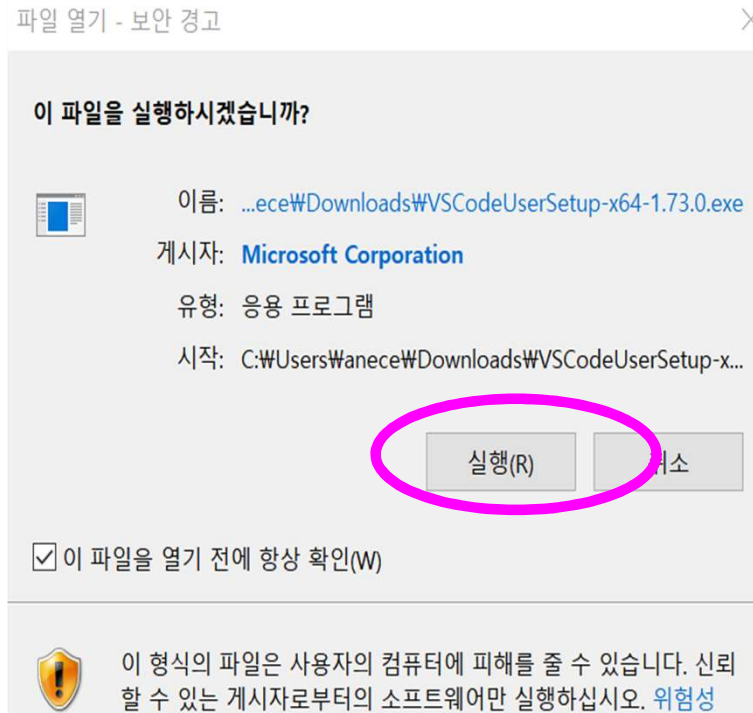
파일 열기 - 보안 경고

이 파일을 실행하시겠습니까?

이름: ...ece₩Downloads₩VSCodeUserSetup-x64-1.73.0.exe

게시자: Microsoft Corporation

유형: 응용 프로그램

시작: C:₩Users₩anece₩Downloads₩VSCodeUserSetup-x...

실행(R)

취소

이 파일을 열기 전에 항상 확인(W)

이 형식의 파일은 사용자의 컴퓨터에 피해를 줄 수 있습니다. 신뢰할 수 있는 게시자로부터의 소프트웨어만 실행하십시오. 위험성